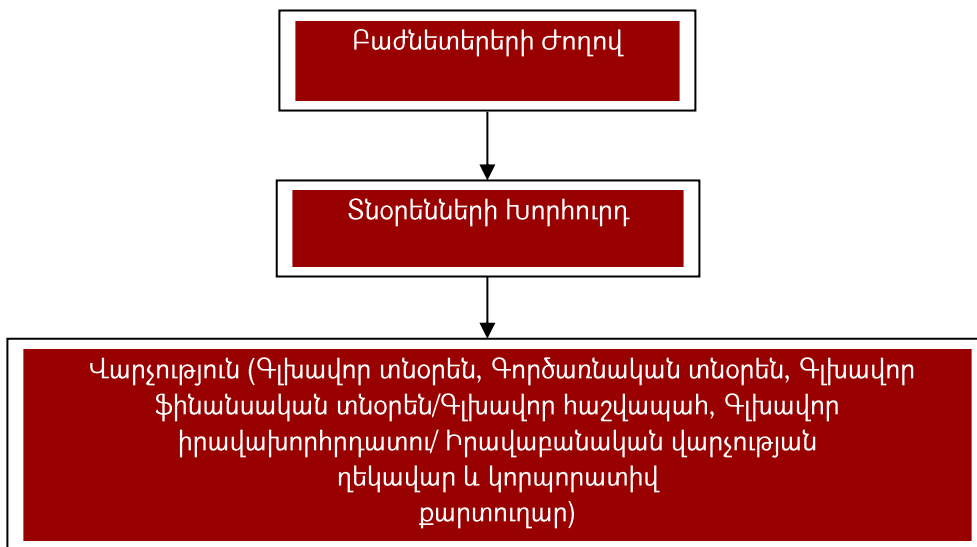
Բաժնետերերի Ժողով

Տնօրենների Խորհուրդ

Վարչություն (Գլխավոր տնօրեն, Գործառնական տնօրեն, Գլխավոր ֆինանսական տնօրեն/Գլխավոր հաշվապահ, Գլխավոր իրավախորհրդատու/ Իրավաբանական վարչության ղեկավար և կորպորատիվ քարտուղար)